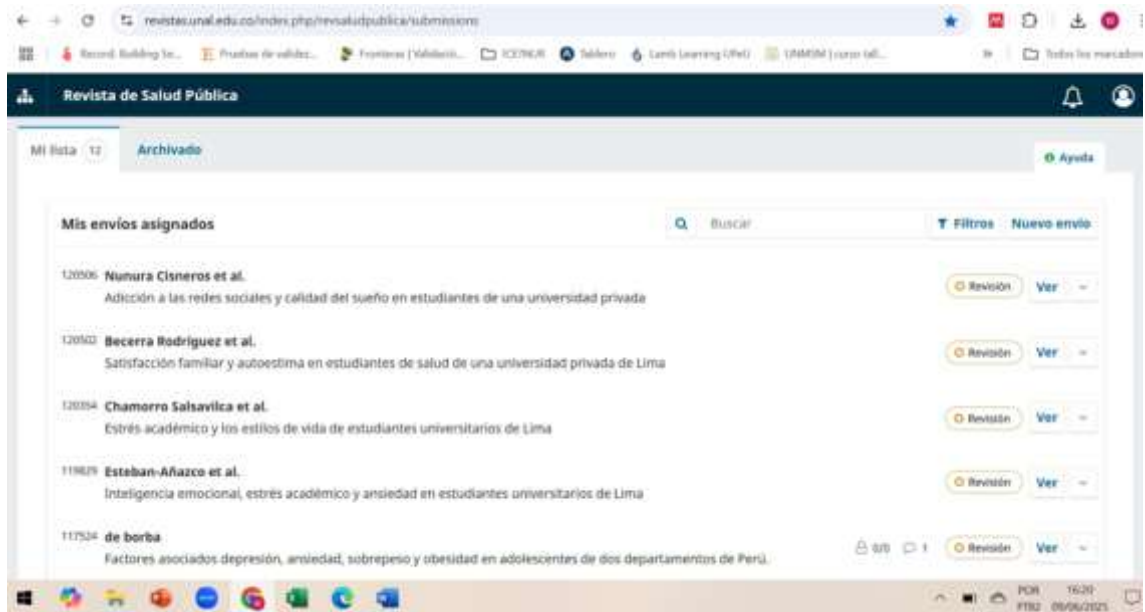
revistas.unal.edu.co/index.php/revsaludpublica/submissions

Record Building Se... | Pruebas de validez... | Fronteras | Validación... | ICETNUR | Tablero | Lamb Learning (Ufel) | UNMSM | curso tall... | Todos los marcadores

Revista de Salud Pública

Mi lista 12 | Archivado

Ayuda

Mis envíos asignados

Buscar

Filtros | Nuevo envío

120506 Nunura Cisneros et al.
Adicción a las redes sociales y calidad del sueño en estudiantes de una universidad privada
Revisión | Ver

120502 Becerra Rodriguez et al.
Satisfacción familiar y autoestima en estudiantes de salud de una universidad privada de Lima
Revisión | Ver

120354 Chamorro Salsavilca et al.
Estrés académico y los estilos de vida de estudiantes universitarios de Lima
Revisión | Ver

119829 Esteban-Añazco et al.
Inteligencia emocional, estrés académico y ansiedad en estudiantes universitarios de Lima
Revisión | Ver

117524 de borba
Factores asociados depresión, ansiedad, sobrepeso y obesidad en adolescentes de dos departamentos de Perú.
0/0 | 1 | Revisión | Ver

POR PTB2 16:20 09/06/2025